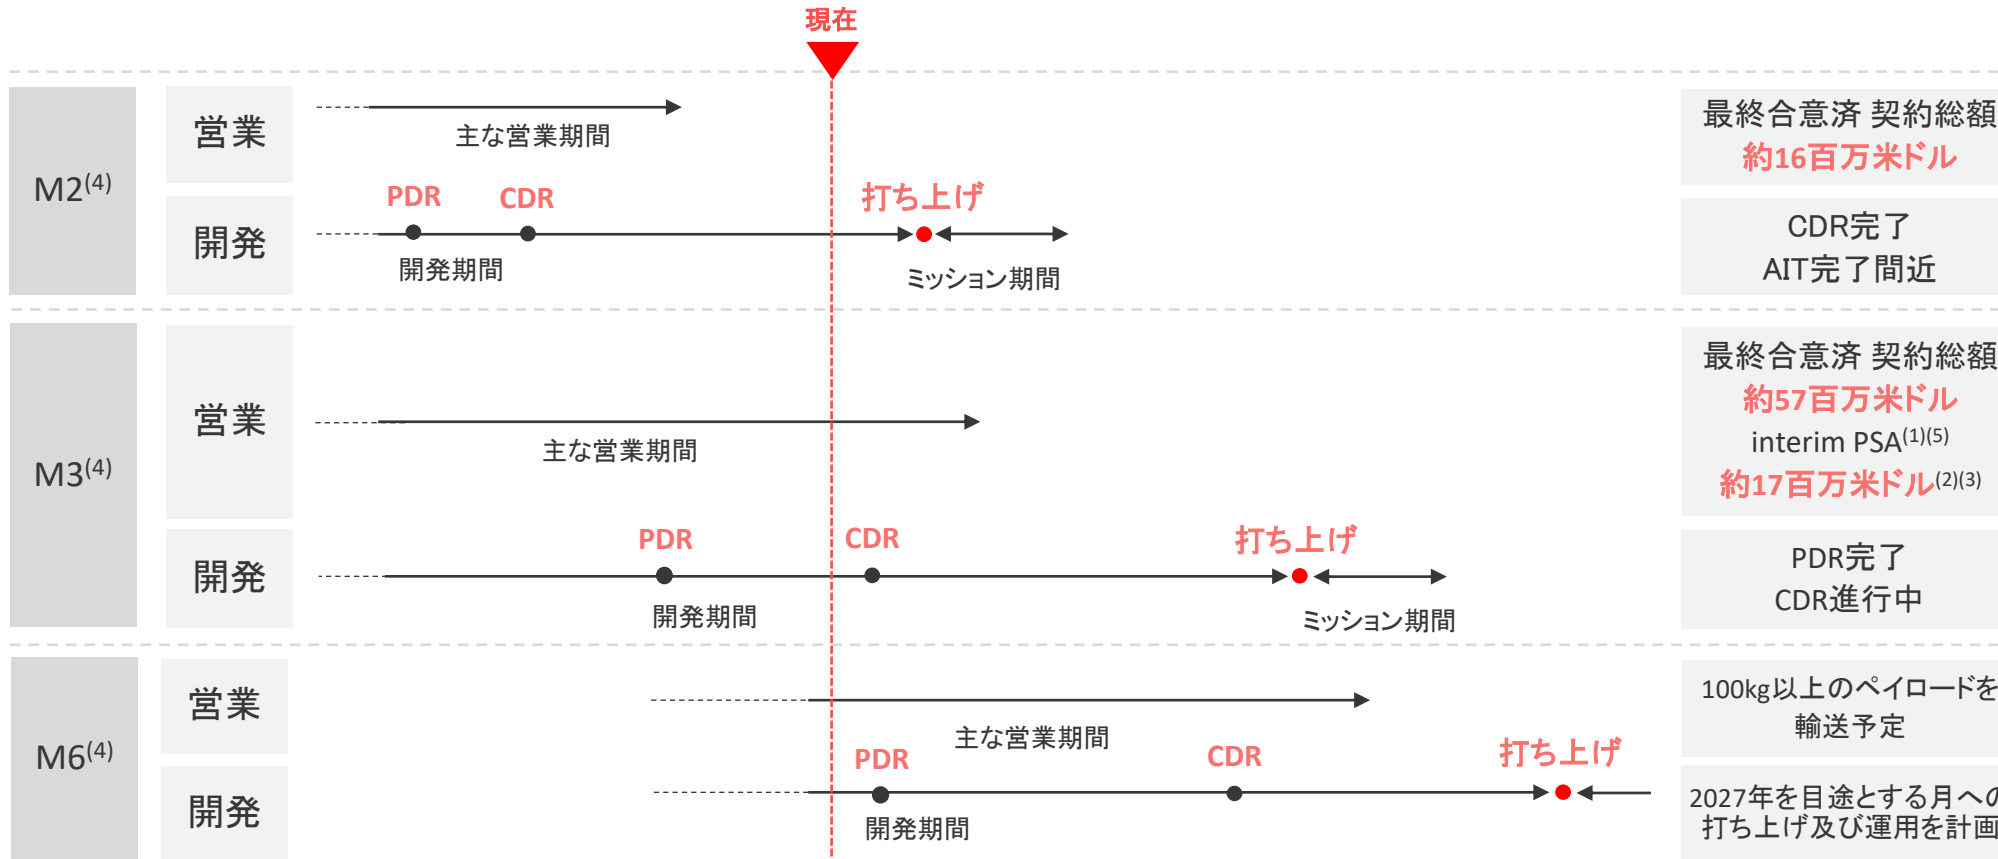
現在

M2$^{(4)}$

営業

主な営業期間

開発

PDR CDR 打ち上げ

開発期間

ミッション期間

最終合意済 契約総額
約16百万米ドル

CDR完了
AIT完了間近

M3$^{(4)}$

営業

主な営業期間

開発

PDR CDR 打ち上げ

開発期間

ミッション期間

最終合意済 契約総額
約57百万米ドル
interim PSA$^{(1)(5)}$
約17百万米ドル$^{(2)(3)}$

PDR完了
CDR進行中

M6$^{(4)}$

営業

主な営業期間

開発

PDR CDR 打ち上げ

開発期間

100kg以上のペイロードを
輸送予定

2027年を目途とする月への
打ち上げ及び運用を計画